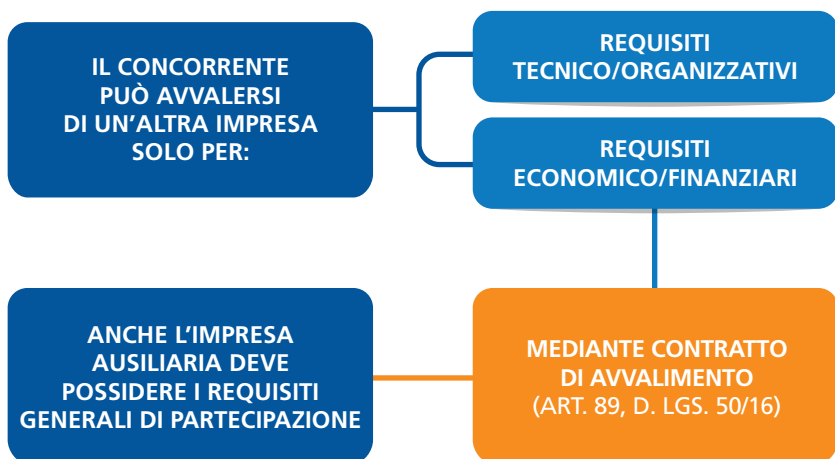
IL CONCORRENTE PUÒ AVVALERSI DI UN'ALTRA IMPRESA SOLO PER:

REQUISITI TECNICO/ORGANIZZATIVI

REQUISITI ECONOMICO/FINANZIARI

MEDIANTE CONTRATTO DI AVVALIMENTO (ART. 89, D. LGS. 50/16)

ANCHE L'IMPRESA AUSILIARIA DEVE POSSIDERE I REQUISITI GENERALI DI PARTECIPAZIONE